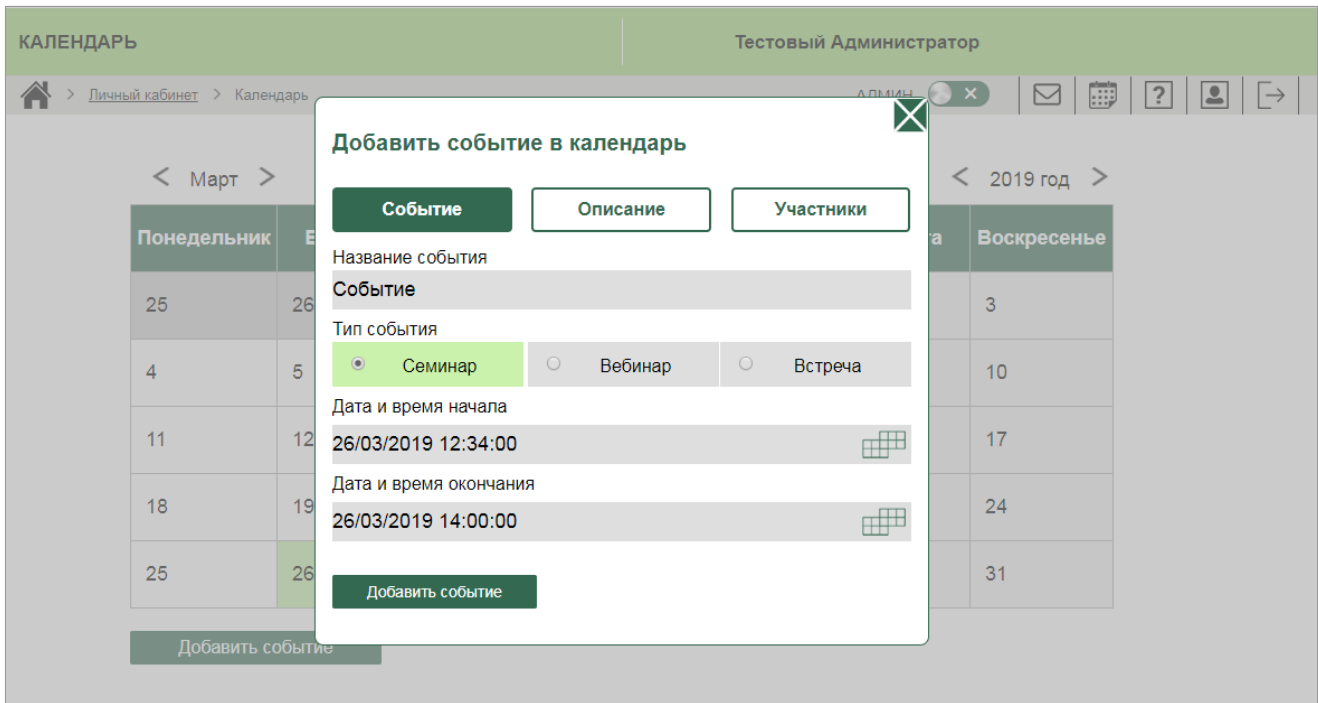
КАЛЕНДАРЬ

Тестовый Администратор

> Личный кабинет > Календарь

АДМИН

< Март >

< 2019 год >

| Понедельник | В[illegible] | | | | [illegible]а | Воскресенье |
|---|---|---|---|---|---|---|
| 25 | 26 | | | | | 3 |
| 4 | 5 | | | | | 10 |
| 11 | 12 | | | | | 17 |
| 18 | 19 | | | | | 24 |
| 25 | 26 | | | | | 31 |

Добавить событие

Добавить событие в календарь

Событие

Описание

Участники

Название события

Событие

Тип события

Семинар

Вебинар

Встреча

Дата и время начала

26/03/2019 12:34:00

Дата и время окончания

26/03/2019 14:00:00

Добавить событие